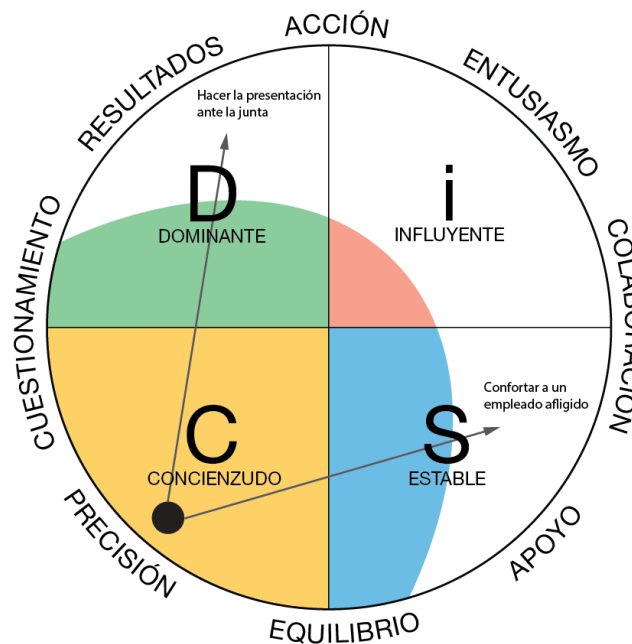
ACCIÓN

ENTUSIASMO

COLABORACIÓN

APOYO

EQUILIBRIO

PRECISIÓN

CUESTIONAMIENTO

RESULTADOS

Hacer la presentación ante la junta

D
DOMINANTE

i
INFLUYENTE

Confortar a un empleado afligido

C
CONCIENZUDO

S
ESTABLE